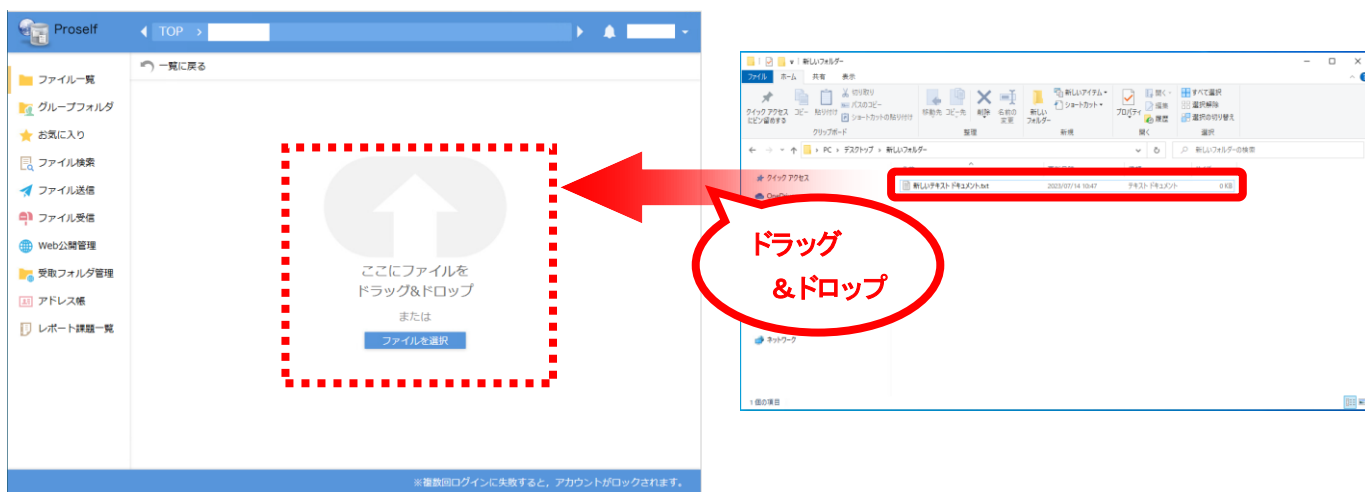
Proself

TOP

ファイル一覧
グループフォルダ
お気に入り
ファイル検索
ファイル送信
ファイル受信
Web公開管理
受取フォルダ管理
アドレス帳
レポート課題一覧

一覧に戻る

ここにファイルを
ドラッグ&ドロップ
または
ファイルを選択

※複数回ログインに失敗すると、アカウントがロックされます。

新しいフォルダー
ファイル ホーム 共有 表示
クイック アクセスにピン留めする コピー 貼り付け 切り取り パスのコピー ショートカットの貼り付け
クリップボード
移動先 コピー先 削除 名前の変更
整理
新しいフォルダー 新しいアイテム ショートカット
新規
プロパティ 開く 編集 履歴
開く
すべて選択 選択解除 選択の切り替え
選択
PC > デスクトップ > 新しいフォルダー
新しいフォルダーの検索
クイック アクセス
新しいテキスト ドキュメント.txt 2023/07/14 10:47 テキスト ドキュメント 0 KB
ネットワーク
1 個の項目

ドラッグ
&ドロップ